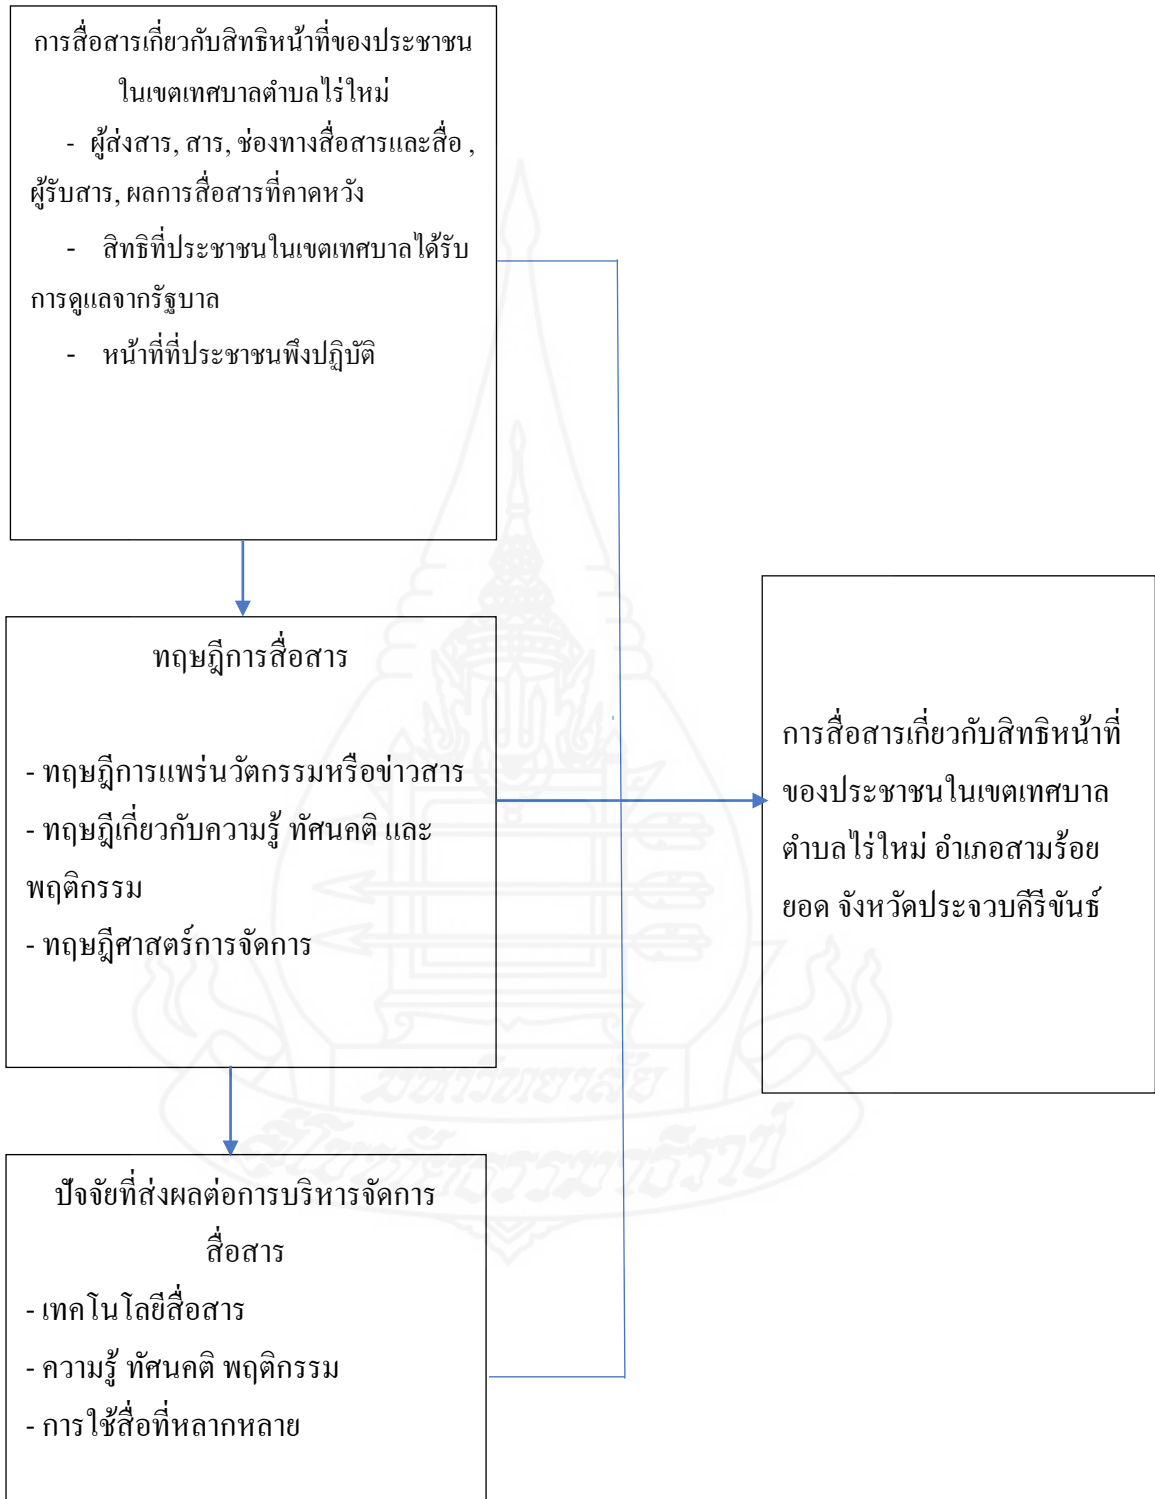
การสื่อสารเกี่ยวกับสิทธิหน้าที่ของประชาชนในเขตเทศบาลตำบลไร่ใหม่

- ผู้ส่งสาร, สาร, ช่องทางสื่อสารและสื่อ , ผู้รับสาร, ผลการสื่อสารที่คาดหวัง

- สิทธิที่ประชาชนในเขตเทศบาลได้รับการดูแลจากรัฐบาล

- หน้าที่ที่ประชาชนพึงปฏิบัติ

ทฤษฎีการสื่อสาร

- ทฤษฎีการแพร่นวัตกรรมหรือข่าวสาร
- ทฤษฎีเกี่ยวกับความรู้ ทัศนคติ และพฤติกรรม
- ทฤษฎีศาสตร์การจัดการ

ปัจจัยที่ส่งผลต่อการบริหารจัดการสื่อสาร
- เทคโนโลยีสื่อสาร
- ความรู้ ทัศนคติ พฤติกรรม
- การใช้สื่อที่หลากหลาย

การสื่อสารเกี่ยวกับสิทธิหน้าที่ของประชาชนในเขตเทศบาลตำบลไร่ใหม่ อำเภอสามร้อยยอด จังหวัดประจวบคีรีขันธ์